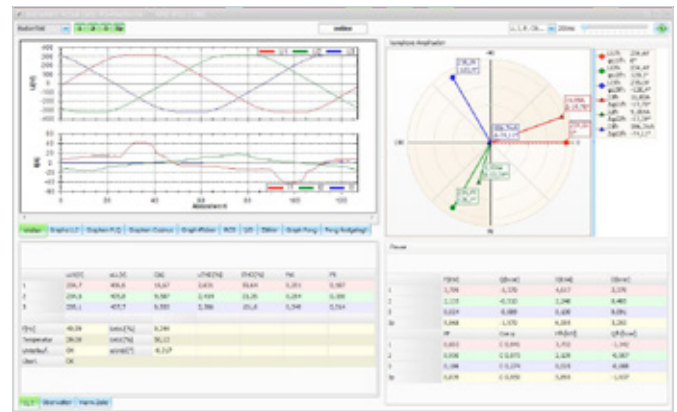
Wellen

U/V

I/A

Abtastwert

Zeigerdiagramm

Wellen | Graphs U,I | Graphen P,Q | Graphen Cosphi | Graph Phasen | RCD | 125 | Editor | Graph Flug | Flug Ausgang

| | U/V | I/A | DAC | uTHD[%] | iTHD[%] | Pst | Plt |
|---|---|---|---|---|---|---|---|
| 1 | 234,7 | 406,6 | 16,47 | 2,631 | 30,64 | 0,251 | 0,267 |
| 2 | 234,6 | 405,8 | 8,087 | 2,419 | 33,35 | 0,354 | 0,359 |
| 3 | 235,1 | 407,7 | 8,393 | 2,386 | 131,8 | 0,348 | 0,314 |

| F[Hz] | 49,99 | Unsym[%] | 0,246 |
|---|---|---|---|
| Temperatur | 28,00 | Iunsym[%] | 30,13 |
| Unterlauf | OK | ajund[T] | -0,31P |
| Überl. | OK | | |

ULT | Oberwellen | Harmonische

Power

| | P[kW] | Q[kvar] | S[kVA] | D[kvar] |
|---|---|---|---|---|
| 1 | 3,706 | -3,370 | 4,617 | 2,576 |
| 2 | 2,115 | -0,510 | 2,346 | 8,465 |
| 3 | 0,024 | -0,089 | 0,108 | 8,091 |
| Σ | 5,845 | -3,970 | 6,309 | 3,252 |

| | PF | Cos φ | tanφ | φ |
|---|---|---|---|---|
| 1 | 0,803 | 0,741 | 1,753 | -1,942 |
| 2 | 0,900 | 0,973 | 2,429 | 9,967 |
| 3 | 0,188 | 0,274 | 0,315 | 8,088 |
| Σ | 0,878 | 0,926 | 3,093 | -1,937 |